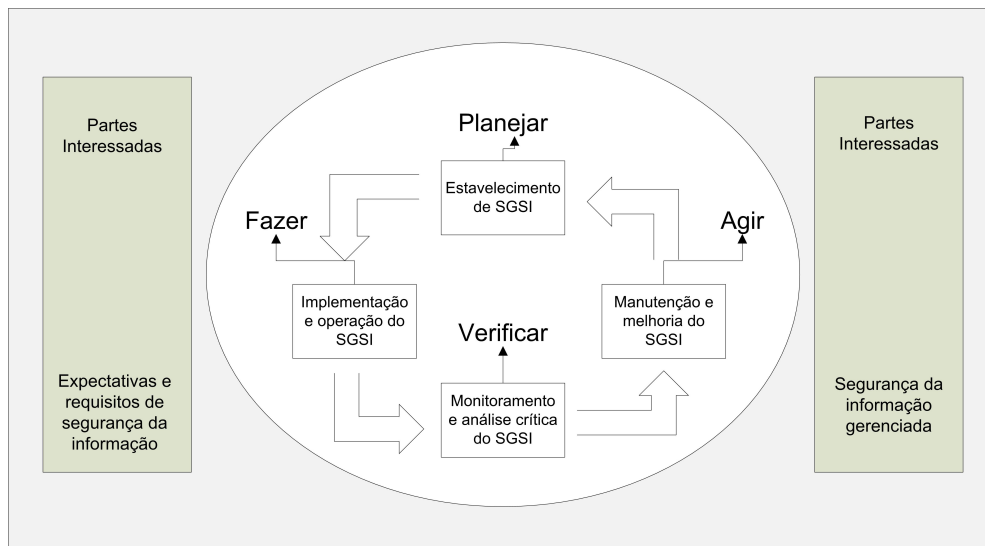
Partes Interessadas

Expectativas e requisitos de segurança da informação

Planejar

Estavelecimento de SGSI

Fazer

Agir

Implementação e operação do SGSI

Verificar

Manutenção e melhoria do SGSI

Monitoramento e análise crítica do SGSI

Partes Interessadas

Segurança da informação gerenciada